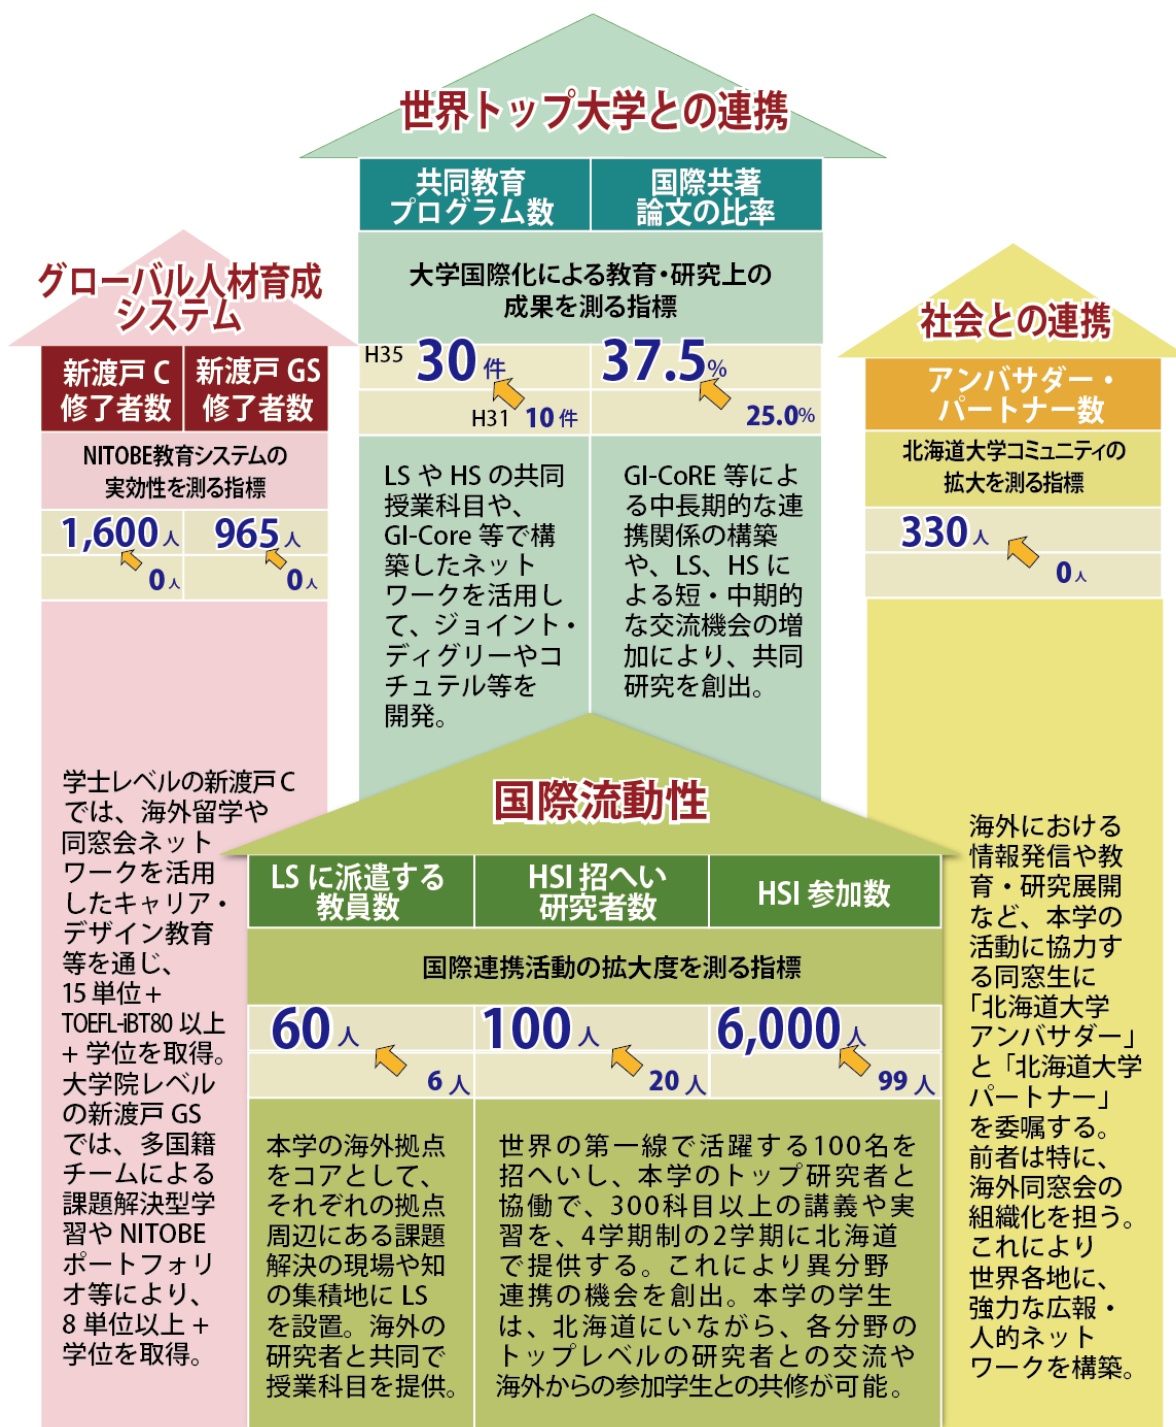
世界トップ大学との連携

| 共同教育プログラム数 | 国際共著論文の比率 |
|---|---|
| 大学国際化による教育・研究上の成果を測る指標 | |
| H35 30件 | 37.5% |
| H31 10件 | 25.0% |
| LS や HS の共同授業科目や、GI-Core 等で構築したネットワークを活用して、ジョイント・ディグリーやコチュテル等を開発。 | GI-CoRE 等による中長期的な連携関係の構築や、LS、HS による短・中期的な交流機会の増加により、共同研究を創出。 |

グローバル人材育成システム

| 新渡戸 C 修了者数 | 新渡戸 GS 修了者数 |
|---|---|
| NITOBE教育システムの実効性を測る指標 | |
| 1,600人 | 965人 |
| 0人 | 0人 |

学士レベルの新渡戸 C では、海外留学や同窓会ネットワークを活用したキャリア・デザイン教育等を通じ、15 単位＋ TOEFL-iBT80 以上＋学位を取得。大学院レベルの新渡戸 GS では、多国籍チームによる課題解決型学習や NITOBE ポートフォリオ等により、8 単位以上＋学位を取得。

社会との連携

アンバサダー・パートナー数

北海道大学コミュニティの拡大を測る指標

330人

0人

海外における情報発信や教育・研究展開など、本学の活動に協力する同窓生に「北海道大学アンバサダー」と「北海道大学パートナー」を委嘱する。前者は特に、海外同窓会の組織化を担う。これにより世界各地に、強力な広報・人的ネットワークを構築。

国際流動性

| LS に派遣する教員数 | HSI 招へい研究者数 | HSI 参加数 |
|---|---|---|
| 国際連携活動の拡大度を測る指標 | | |
| 60人 | 100人 | 6,000人 |
| 6人 | 20人 | 99人 |

本学の海外拠点をコアとして、それぞれの拠点周辺にある課題解決の現場や知の集積地に LS を設置。海外の研究者と共同で授業科目を提供。

世界の第一線で活躍する100名を招へいし、本学のトップ研究者と協働で、300科目以上の講義や実習を、4学期制の2学期に北海道で提供する。これにより異分野連携の機会を創出。本学の学生は、北海道にいながら、各分野のトップレベルの研究者との交流や海外からの参加学生との共修が可能。